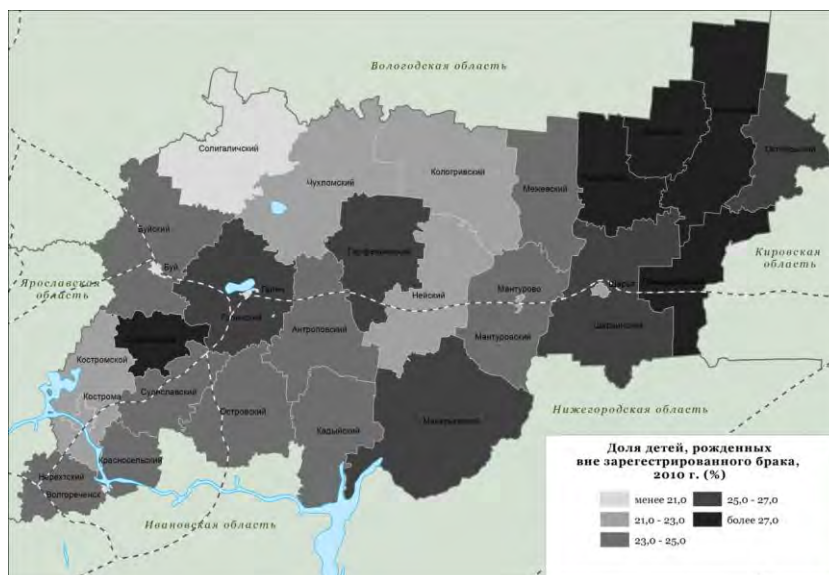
Вологодская область

Солигаличский

Чухломский

Кологривский

Межевский

Вохомский

Октябрьский

Буйский

Буй

Галич

Гагарифановский

Кировская область

Ярославская область

Нейский

Мантурово

Шарья

Пыщугский

Галичский

Антроповский

Мантуровский

Шарьинский

Костромской

Кострома

Сусанинский

Островский

Кадыйский

Макарьевский

Нижегородская область

Нерехтский

Волгореченск

Красносельский

Ивановская область

Доля детей, рожденных вне зарегистрированного брака, 2010 г. (%)

менее 21,0

21,0 - 23,0

23,0 - 25,0

25,0 - 27,0

более 27,0